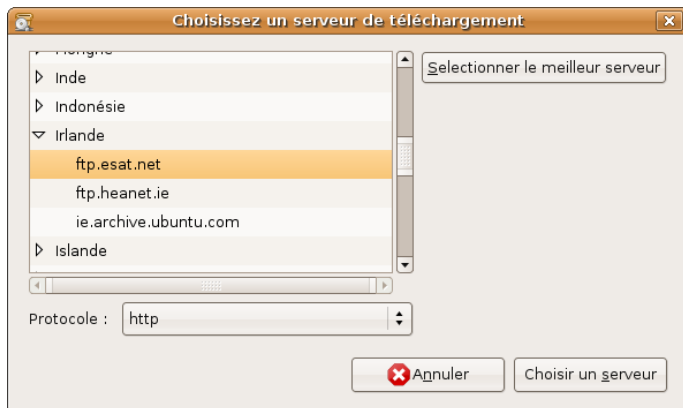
Choisissez un serveur de téléchargement

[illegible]
Inde
Indonésie
Irlande
ftp.esat.net
ftp.heanet.ie
ie.archive.ubuntu.com
Islande

Selectionner le meilleur serveur

Protocole : http

Annuler

Choisir un serveur